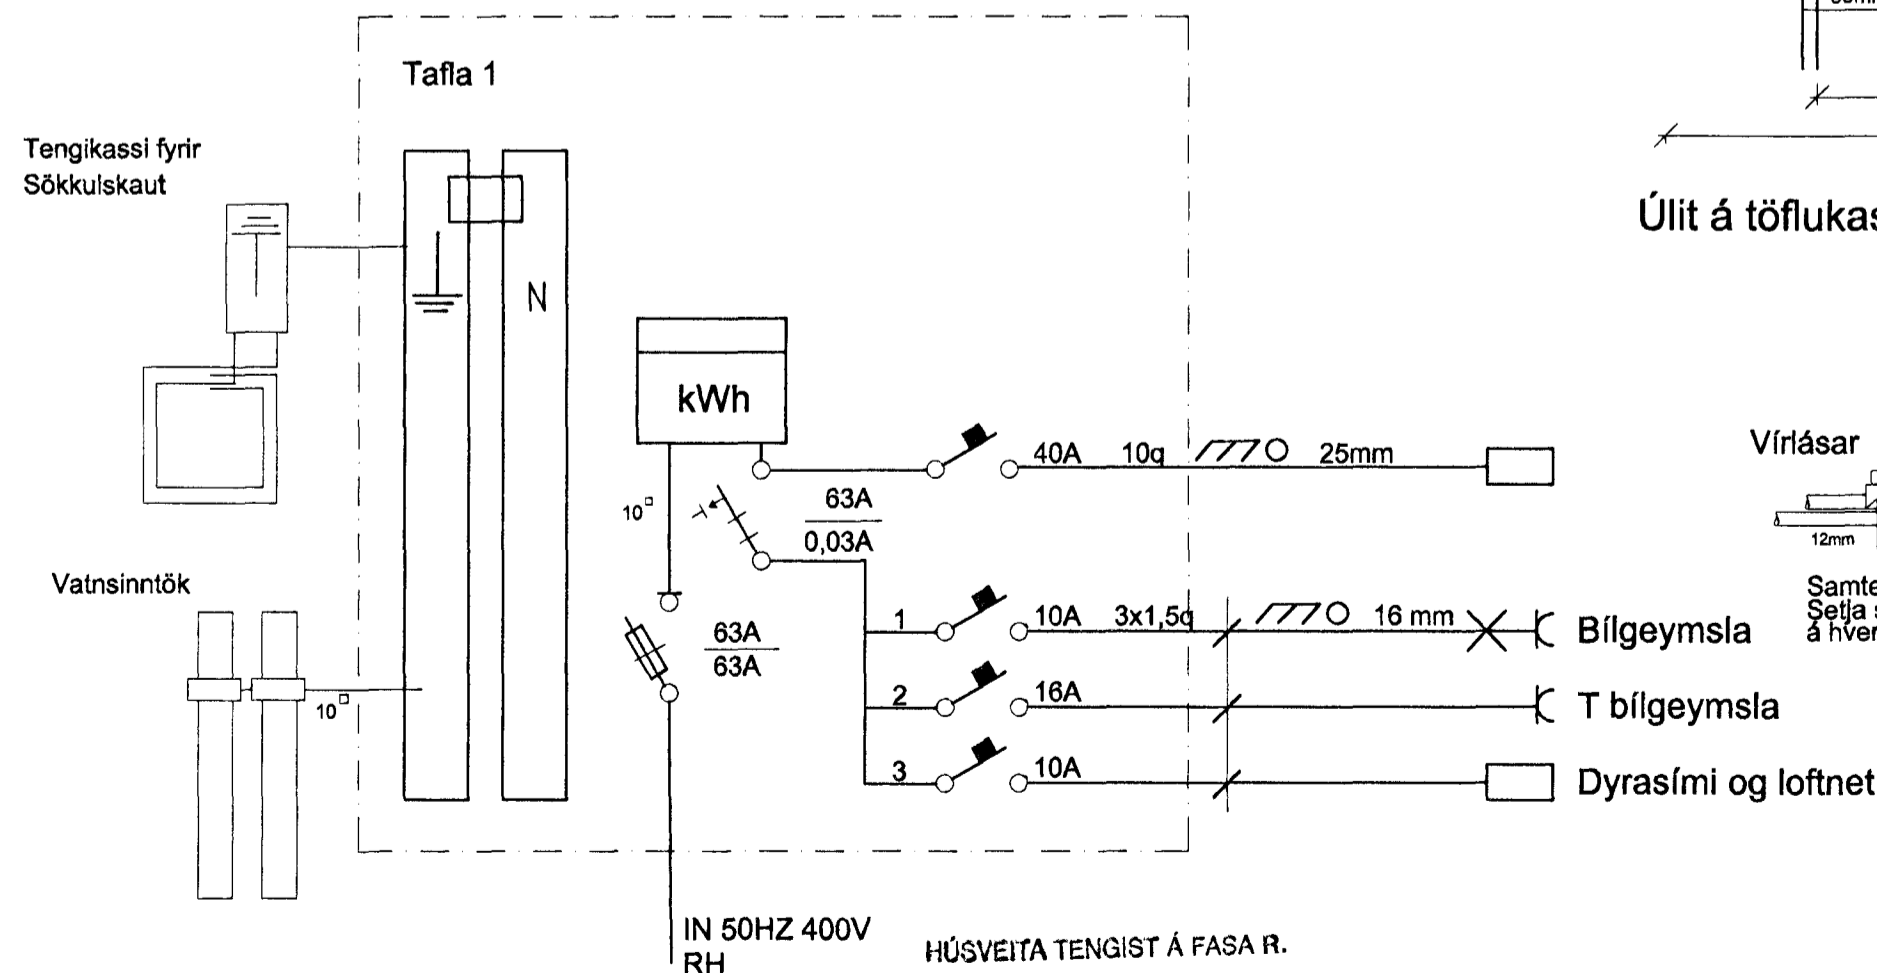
Tafla 1

Tengikassi fyrir Sökkulskaut

N

kWh

40A 10q 25mm

$10^{\square}$

63A
0,03A

Vatnsinntök

63A
63A

$10^{\square}$

1 10A 3x1,5q 16 mm Bílgeymsla

2 16A T bílgeymsla

3 10A Dyrasími og loftnet

IN 50HZ 400V
RH

HÚSVEITA TENGIST Á FASA R.

Úlit á töflukas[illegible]

Vírlásar

12mm

Samte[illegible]
Setja s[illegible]
á hver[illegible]